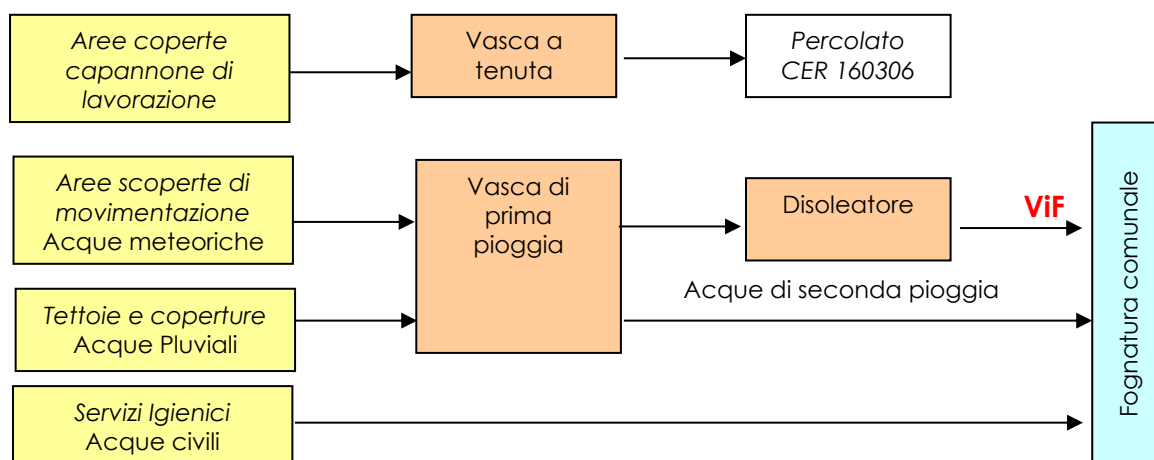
Aree coperte capannone di lavorazione

Vasca a tenuta

Percolato CER 160306

Aree scoperte di movimentazione Acque meteoriche

Vasca di prima pioggia

Disoleatore

ViF

Fognatura comunale

Acque di seconda pioggia

Tettoie e coperture Acque Pluviali

Servizi Igienici Acque civili